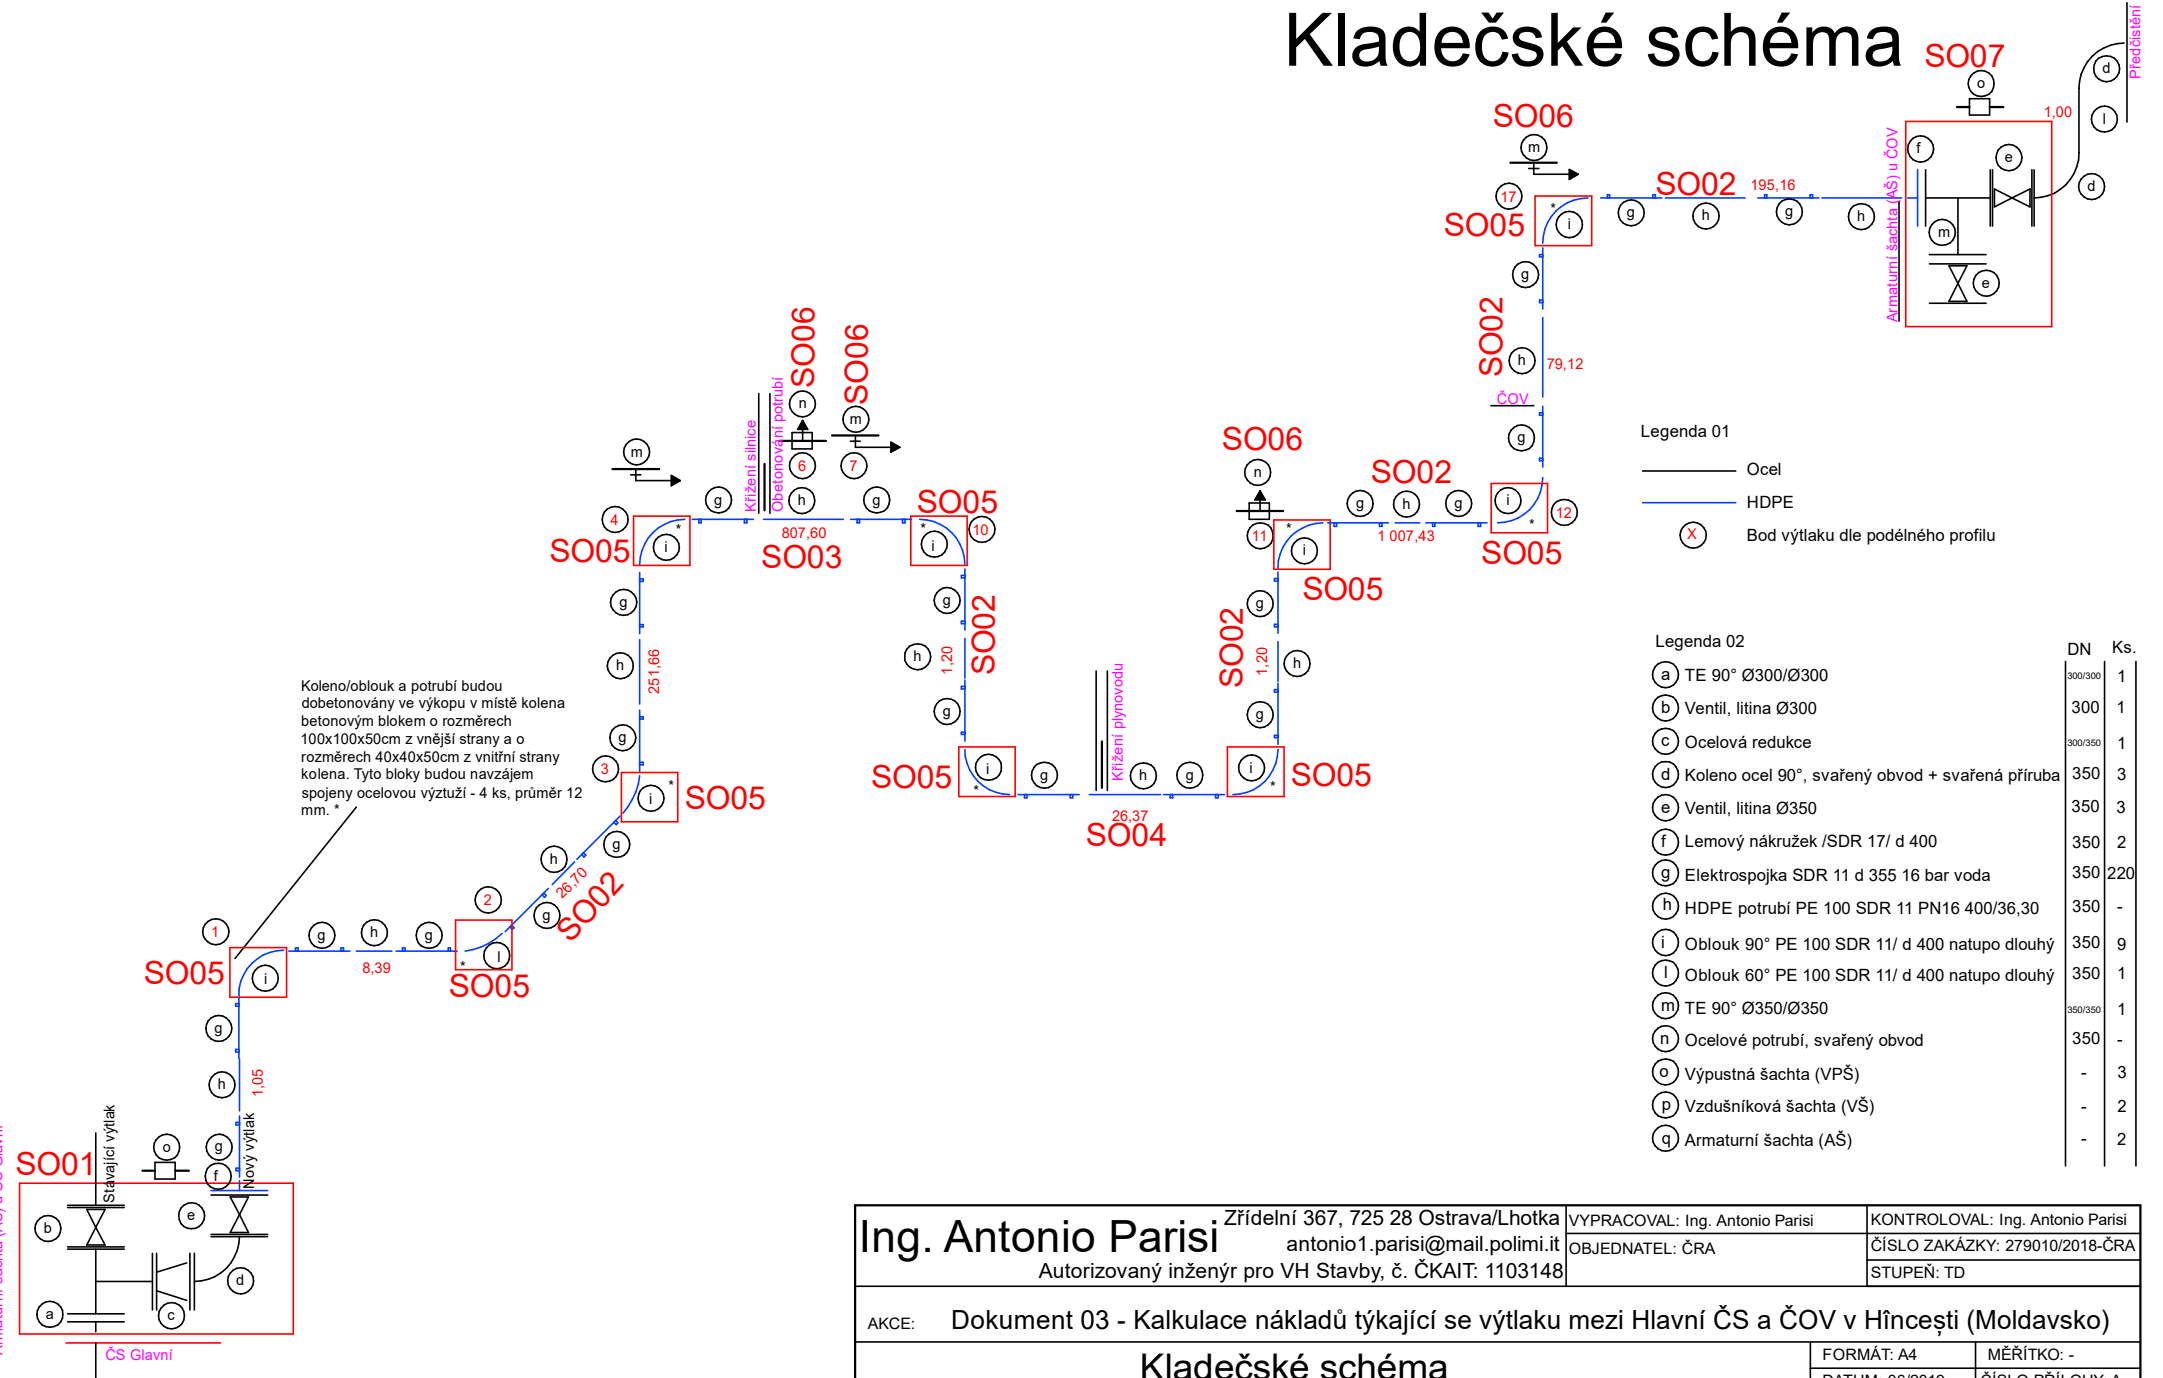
Kladečské schéma

SO07
o
d
l
d
1,00
Předčistění
f
e
m
e
Armaturní šachta (AŠ) u ČOV

SO06
m
17
SO05
i
SO02
195,16
g
h
g
h

g
SO02
h
79,12
ČOV
g

Legenda 01
Ocel
HDPE
X Bod výtlaku dle podélného profilu

SO06
n
SO02
g
h
g
i
12
11
i
1 007,43
SO05
SO05

SO06
n
6
h
Křížení silnice
Obetonování potrubí
SO06
m
7
g
g
SO05
10
i
807,60
SO03

m
4
SO05
i
g
h
251,66
g
3
i
SO05

g
h
1,20
SO02
g
i
SO05
g
Křížení plynovodu
h
g
26,37
SO04
i
SO05
g
SO02
1,20
h
g

Koleno/oblouk a potrubí budou dobetonovány ve výkopu v místě kolena betonovým blokem o rozměrech 100x100x50cm z vnější strany a o rozměrech 40x40x50cm z vnitřní strany kolena. Tyto bloky budou navzájem spojeny ocelovou výztuží - 4 ks, průměr 12 mm. *

h
g
26,70
g
SO02
2
l
SO05
1
g
h
g
8,39
SO05
i
g
h
1,05

SO01
Stávající výtlak
o
g
f
Nový výtlak
b
e
d
a
c
ČS Glavní

Legenda 02
| | | DN | Ks. |
|---|---|---|---|
| a | TE 90° Ø300/Ø300 | 300/300 | 1 |
| b | Ventil, litina Ø300 | 300 | 1 |
| c | Ocelová redukce | 300/350 | 1 |
| d | Koleno ocel 90°, svařený obvod + svařená příruba | 350 | 3 |
| e | Ventil, litina Ø350 | 350 | 3 |
| f | Lemový nákružek /SDR 17/ d 400 | 350 | 2 |
| g | Elektrospojka SDR 11 d 355 16 bar voda | 350 | 220 |
| h | HDPE potrubí PE 100 SDR 11 PN16 400/36,30 | 350 | - |
| i | Oblouk 90° PE 100 SDR 11/ d 400 natupo dlouhý | 350 | 9 |
| l | Oblouk 60° PE 100 SDR 11/ d 400 natupo dlouhý | 350 | 1 |
| m | TE 90° Ø350/Ø350 | 350/350 | 1 |
| n | Ocelové potrubí, svařený obvod | 350 | - |
| o | Výpustná šachta (VPŠ) | - | 3 |
| p | Vzdušníková šachta (VŠ) | - | 2 |
| q | Armaturní šachta (AŠ) | - | 2 |

Ing. Antonio Parisi
Zřídelní 367, 725 28 Ostrava/Lhotka
antonio1.parisi@mail.polimi.it
Autorizovaný inženýr pro VH Stavby, č. ČKAIT: 1103148
VYPRACOVAL: Ing. Antonio Parisi
OBJEDNATEL: ČRA
KONTROLOVAL: Ing. Antonio Parisi
ČÍSLO ZAKÁZKY: 279010/2018-ČRA
STUPEŇ: TD
AKCE: Dokument 03 - Kalkulace nákladů týkající se výtlaku mezi Hlavní ČS a ČOV v Hîncești (Moldavsko)
Kladečské schéma
FORMÁT: A4
MĚŘÍTKO: -
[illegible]